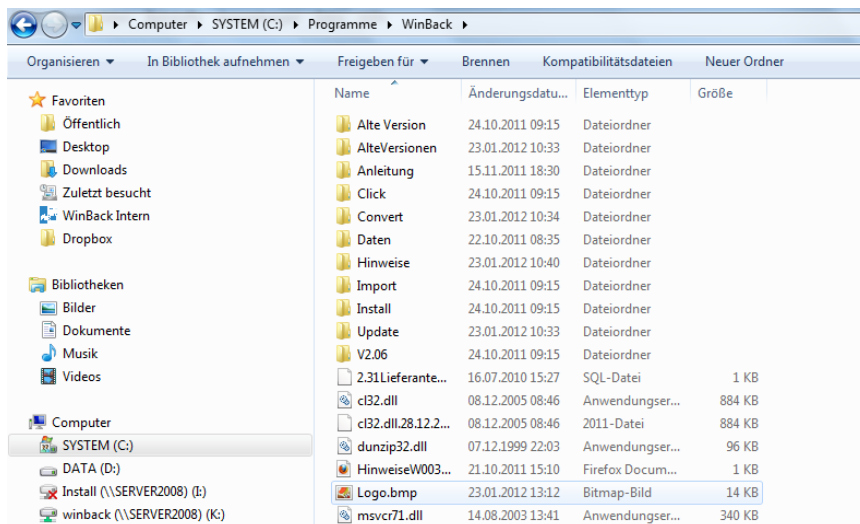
Computer ▸ SYSTEM (C:) ▸ Programme ▸ WinBack ▸

Organisieren ▾ In Bibliothek aufnehmen ▾ Freigeben für ▾ Brennen Kompatibilitätsdateien Neuer Ordner

Favoriten
Öffentlich
Desktop
Downloads
Zuletzt besucht
WinBack Intern
Dropbox

Bibliotheken
Bilder
Dokumente
Musik
Videos

Computer
SYSTEM (C:)
DATA (D:)
Install (\\SERVER2008) (I:)
winback (\\SERVER2008) (K:)

| Name | Änderungsdatu... | Elementtyp | Größe |
|---|---|---|---|
| Alte Version | 24.10.2011 09:15 | Dateiordner | |
| AlteVersionen | 23.01.2012 10:33 | Dateiordner | |
| Anleitung | 15.11.2011 18:30 | Dateiordner | |
| Click | 24.10.2011 09:15 | Dateiordner | |
| Convert | 23.01.2012 10:34 | Dateiordner | |
| Daten | 22.10.2011 08:35 | Dateiordner | |
| Hinweise | 23.01.2012 10:40 | Dateiordner | |
| Import | 24.10.2011 09:15 | Dateiordner | |
| Install | 24.10.2011 09:15 | Dateiordner | |
| Update | 23.01.2012 10:33 | Dateiordner | |
| V2.06 | 24.10.2011 09:15 | Dateiordner | |
| 2.31Lieferante... | 16.07.2010 15:27 | SQL-Datei | 1 KB |
| cl32.dll | 08.12.2005 08:46 | Anwendungser... | 884 KB |
| cl32.dll.28.12.2... | 08.12.2005 08:46 | 2011-Datei | 884 KB |
| dunzip32.dll | 07.12.1999 22:03 | Anwendungser... | 96 KB |
| HinweiseW003... | 21.10.2011 15:10 | Firefox Docum... | 1 KB |
| Logo.bmp | 23.01.2012 13:12 | Bitmap-Bild | 14 KB |
| msvcr71.dll | 14.08.2003 13:41 | Anwendungser... | 340 KB |